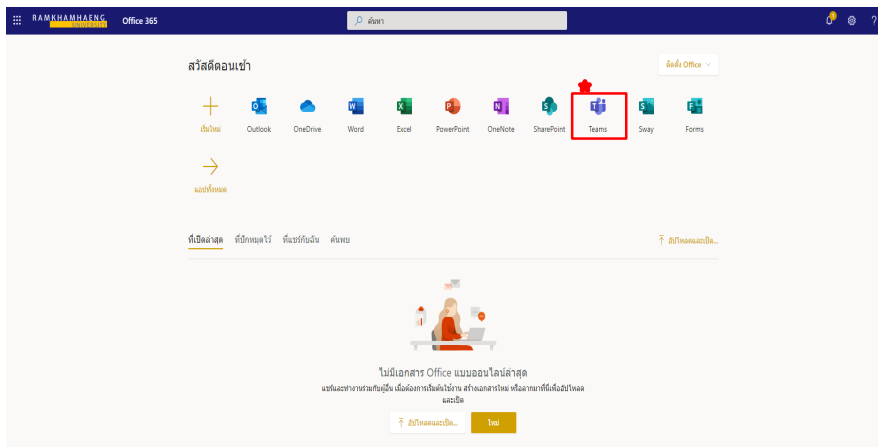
RAMKHAMHAENG UNIVERSITY Office 365

ค้นหา

สวัสดีตอนเช้า

ติดตั้ง Office

เริ่มใหม่ Outlook OneDrive Word Excel PowerPoint OneNote SharePoint Teams Sway Forms

แอปทั้งหมด

ที่เปิดล่าสุด ที่ปักหมุดไว้ ที่แชร์กับฉัน ค้นพบ

อัปโหลดและเปิด...

ไม่มีเอกสาร Office แบบออนไลน์ล่าสุด

แชร์และทำงานร่วมกับผู้อื่น เมื่อต้องการเริ่มต้นใช้งาน สร้างเอกสารใหม่ หรือลากมาที่นี่เพื่ออัปโหลดและเปิด

อัปโหลดและเปิด... ใหม่